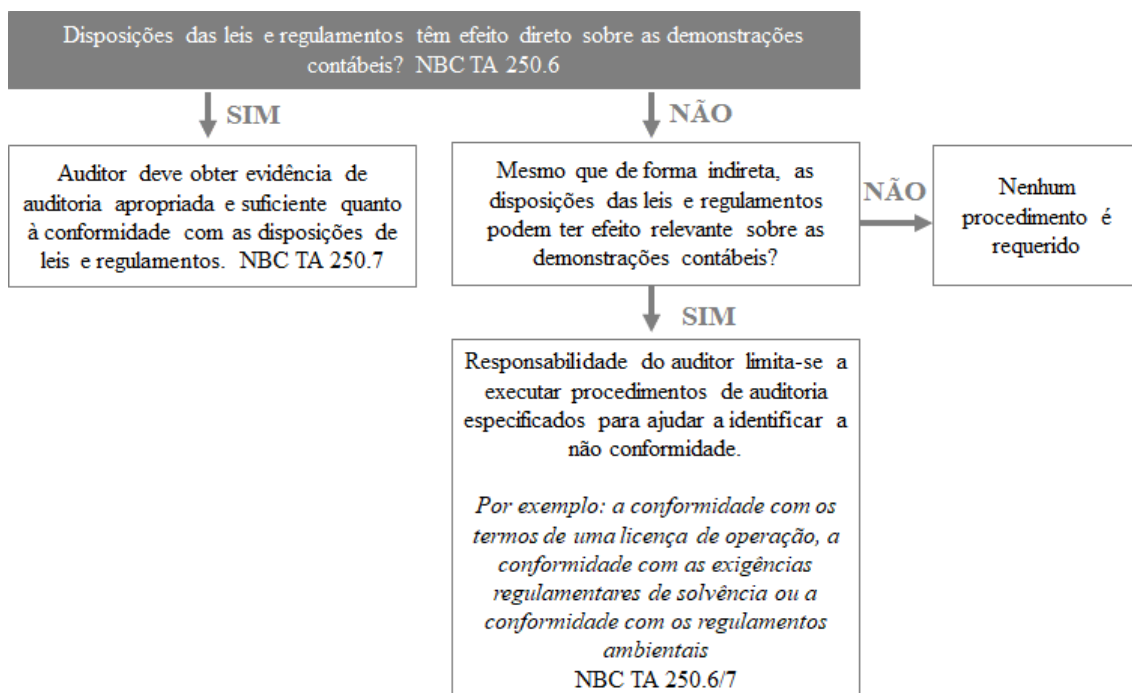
Disposições das leis e regulamentos têm efeito direto sobre as demonstrações contábeis? NBC TA 250.6

SIM

Auditor deve obter evidência de auditoria apropriada e suficiente quanto à conformidade com as disposições de leis e regulamentos. NBC TA 250.7

NÃO

Mesmo que de forma indireta, as disposições das leis e regulamentos podem ter efeito relevante sobre as demonstrações contábeis?

NÃO

Nenhum procedimento é requerido

SIM

Responsabilidade do auditor limita-se a executar procedimentos de auditoria especificados para ajudar a identificar a não conformidade.

*Por exemplo: a conformidade com os termos de uma licença de operação, a conformidade com as exigências regulamentares de solvência ou a conformidade com os regulamentos ambientais*

NBC TA 250.6/7